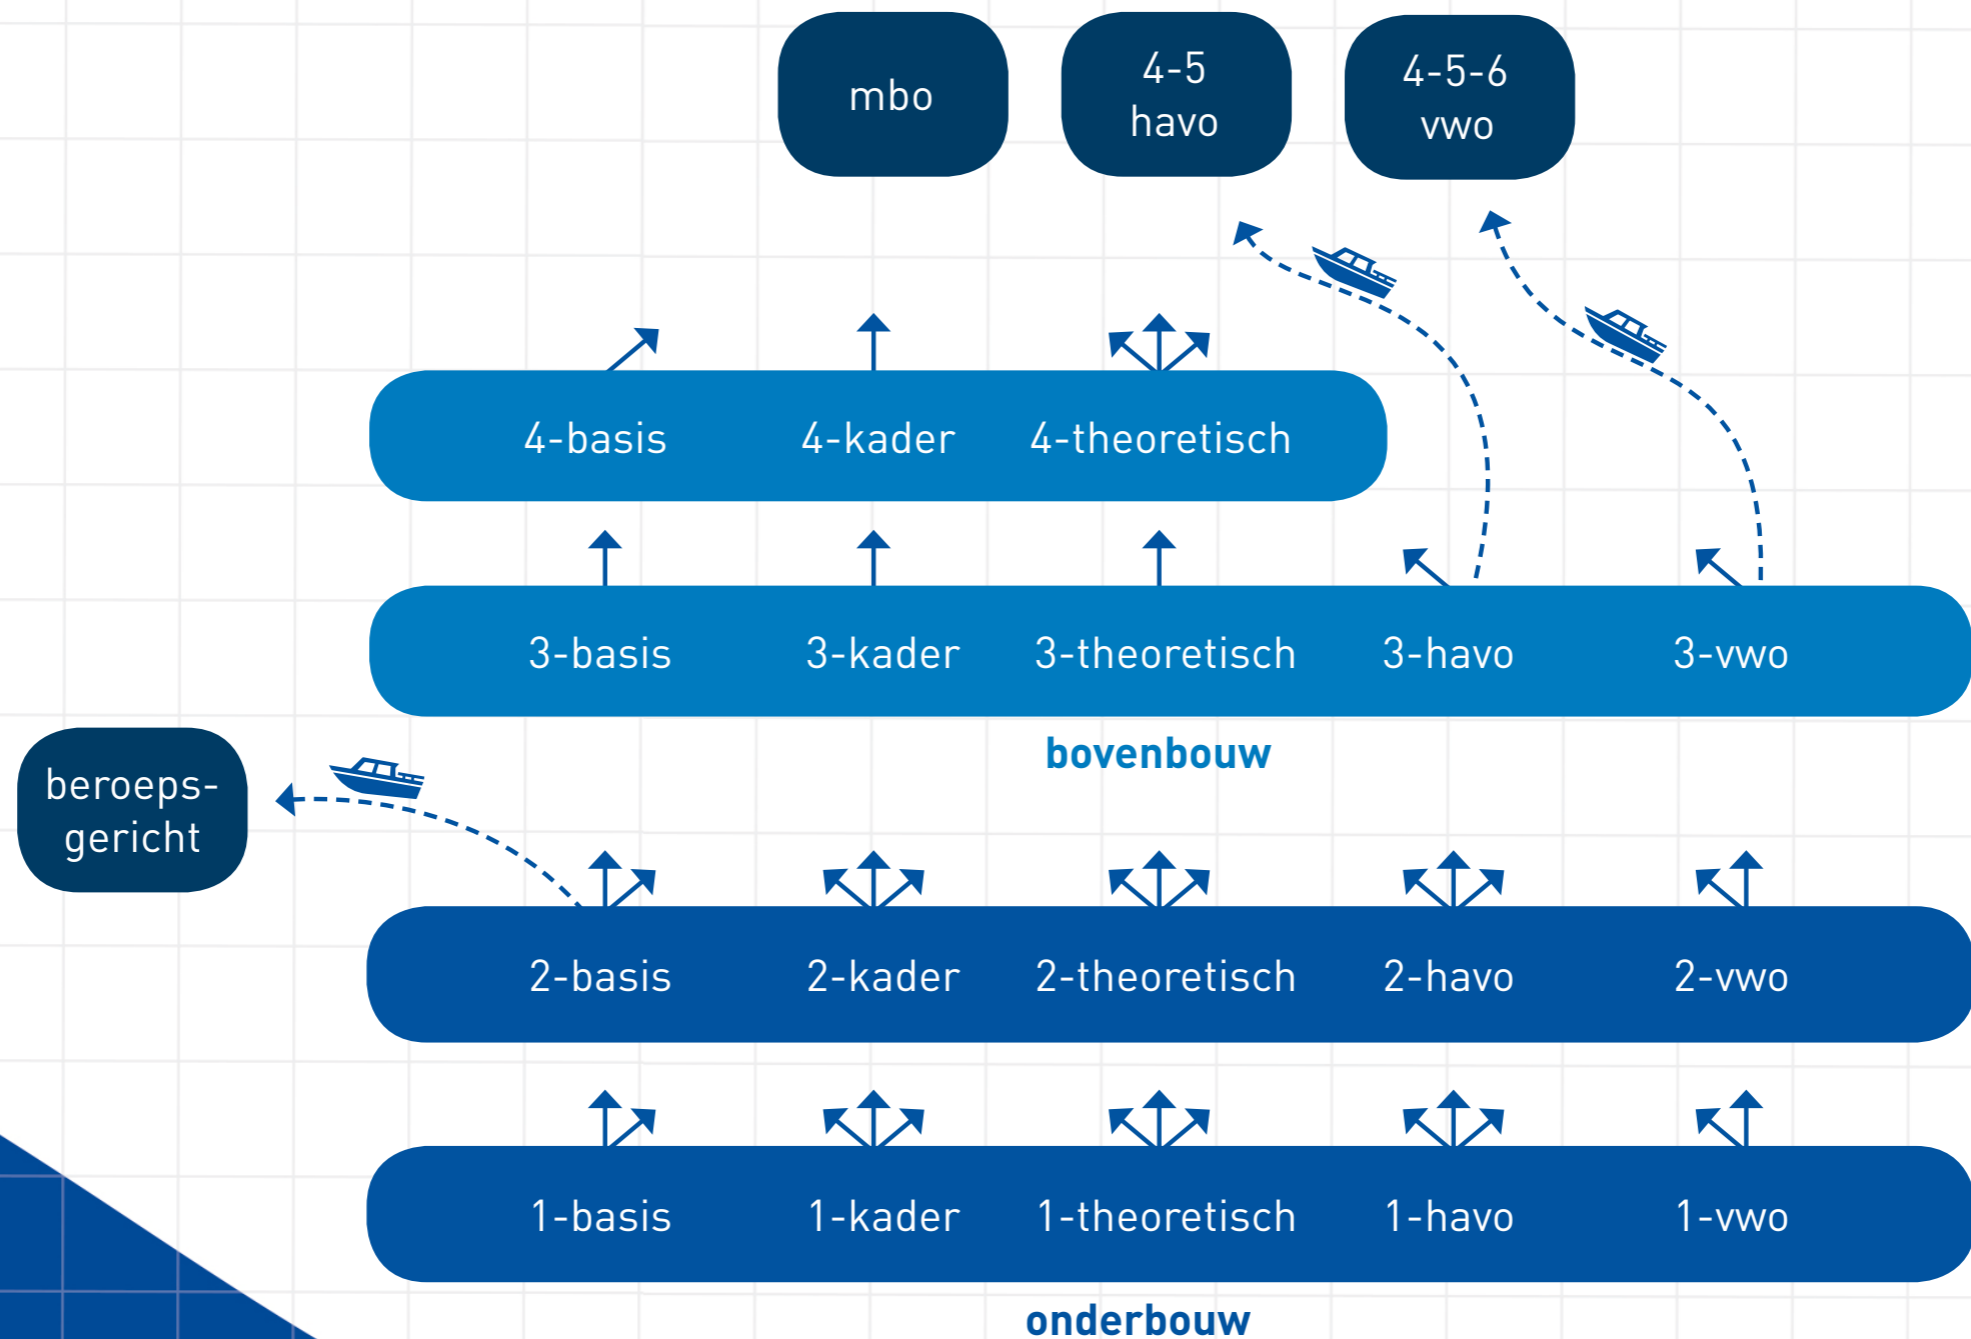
mbo

4-5
havo

4-5-6
vwo

4-basis 4-kader 4-theoretisch

3-basis 3-kader 3-theoretisch 3-havo 3-vwo

bovenbouw

beroepsgericht

2-basis 2-kader 2-theoretisch 2-havo 2-vwo

1-basis 1-kader 1-theoretisch 1-havo 1-vwo

onderbouw